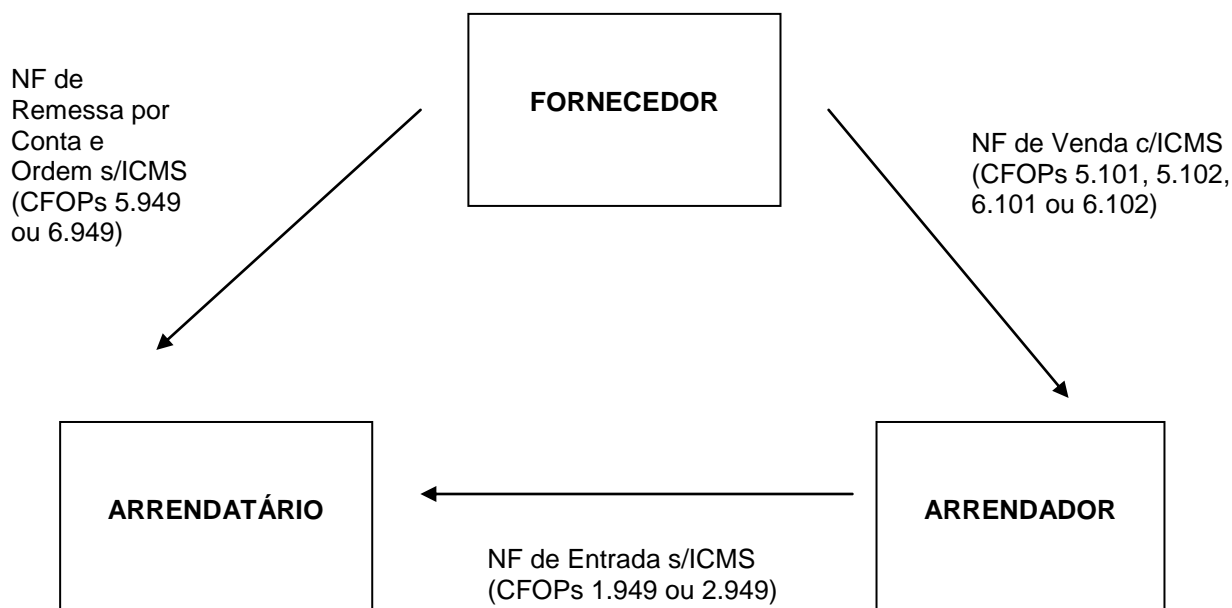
NF de Remessa por Conta e Ordem s/ICMS (CFOPs 5.949 ou 6.949)

FORNECEDOR

NF de Venda c/ICMS (CFOPs 5.101, 5.102, 6.101 ou 6.102)

ARRENDATÁRIO

ARRENDADOR

NF de Entrada s/ICMS (CFOPs 1.949 ou 2.949)